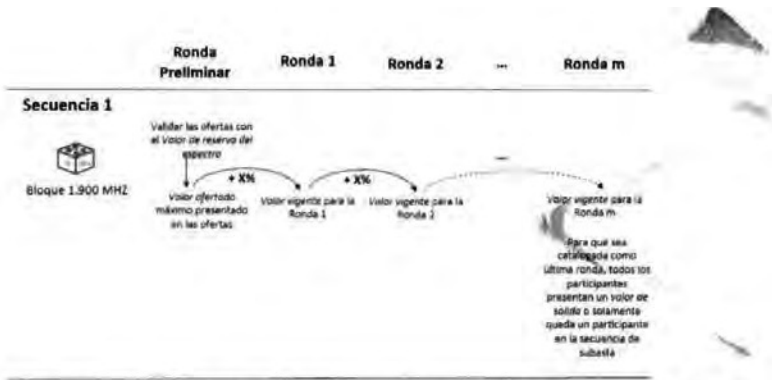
Ronda Preliminar | Ronda 1 | Ronda 2 | ... | Ronda m

Secuencia 1

Bloque 1.900 MHZ

Validar las ofertas con el Valor de reserva del espectro

+ X%

+ X%

Valor ofertado máximo presentado en las ofertas

Valor vigente para la Ronda 1

Valor vigente para la Ronda 2

Valor vigente para la Ronda m

Para que sea catalogada como última ronda, todos los participantes presentan un Valor de salida o solamente queda un participante en la secuencia de subasta